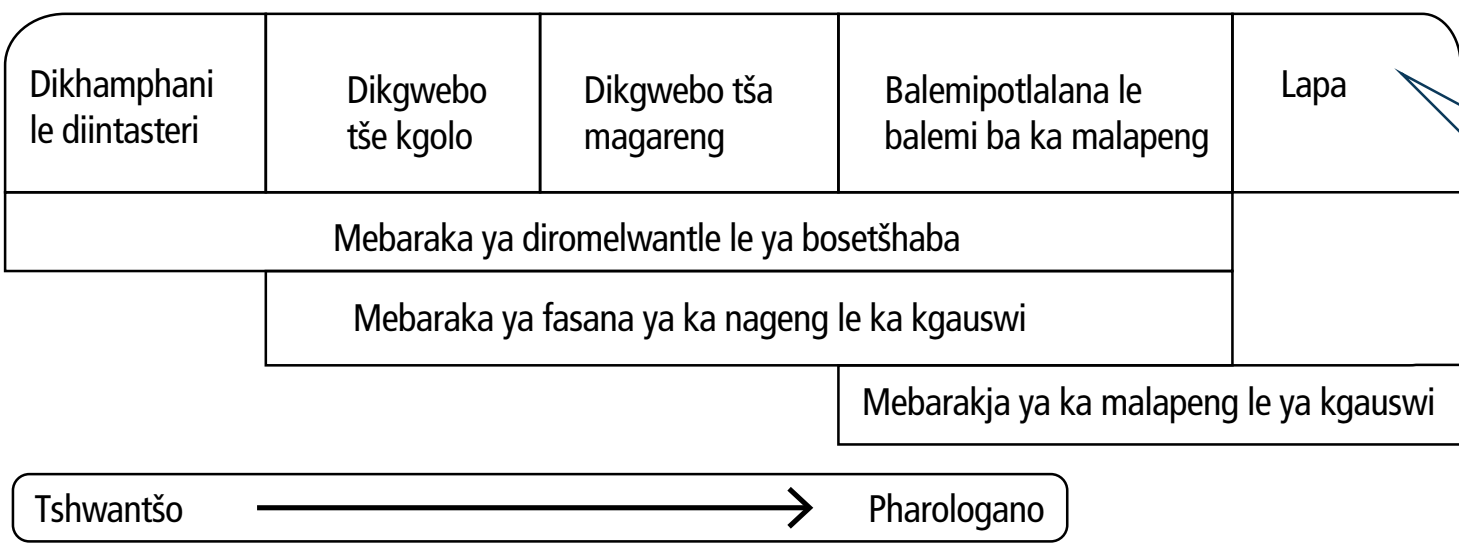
Dikhamphani le diintasteri

Dikgwebo tše kgolo

Dikgwebo tša magareng

Balemipotlalana le balemi ba ka malapeng

Lapa

Mebaraka ya diromelwantle le ya bosetšhaba

Mebaraka ya fasana ya ka nageng le ka kgauswi

Mebarakja ya ka malapeng le ya kgauswi

Tshwantšo Pharologano